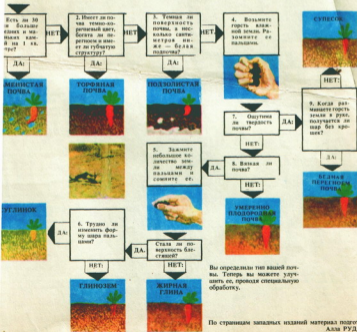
1. Есть ли за 30 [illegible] больше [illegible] и мелких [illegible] ли 1 кв. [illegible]?

НЕТ:

ДА:

2. Имеет ли почва темно-коричневый цвет, богата ли органикой и имеет ли губчатую структуру?

НЕТ:

ДА:

3. Темнее ли поверхность почвы, и есть ли несколько сантиметров почвы более светлой подпочвы?

НЕТ:

ДА:

4. Возьмите горсть влажной земли. Разомните ее пальцами.

СУПЕСЬ

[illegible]НОЯ ПОЧВА

ТОРФЯНАЯ ПОЧВА

ПОДЗОЛИСТАЯ ПОЧВА

9. Когда разминаете горсть земли в руке, получается ли шар без крошек?

ДА:

НЕТ:

7. Сыпучая ли твердость почвы?

НЕТ:

ДА:

ВЕДЬМ ПЕРЕГНОЕМ ПОЧВА

5. Зажмите небольшое количество земли между пальцами и сомните ее.

8. Вязкая ли почва?

НЕТ:

ДА:

СУГЛИНОК

ДА:

6. Трудно ли изменить форму шара пальцами?

НЕТ:

Стала ли поверхность блестящей?

НЕТ:

ДА:

УМЕРЕННО ПЛОДОРОДНАЯ ПОЧВА

ГЛИНОЗЕМ

ЖИРНАЯ ГЛИНА

Вы определили тип вашей почвы. Теперь вы можете улучшить ее, проводя специальную обработку.

По страницам западных изданий материал подго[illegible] Алла РУЗ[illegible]